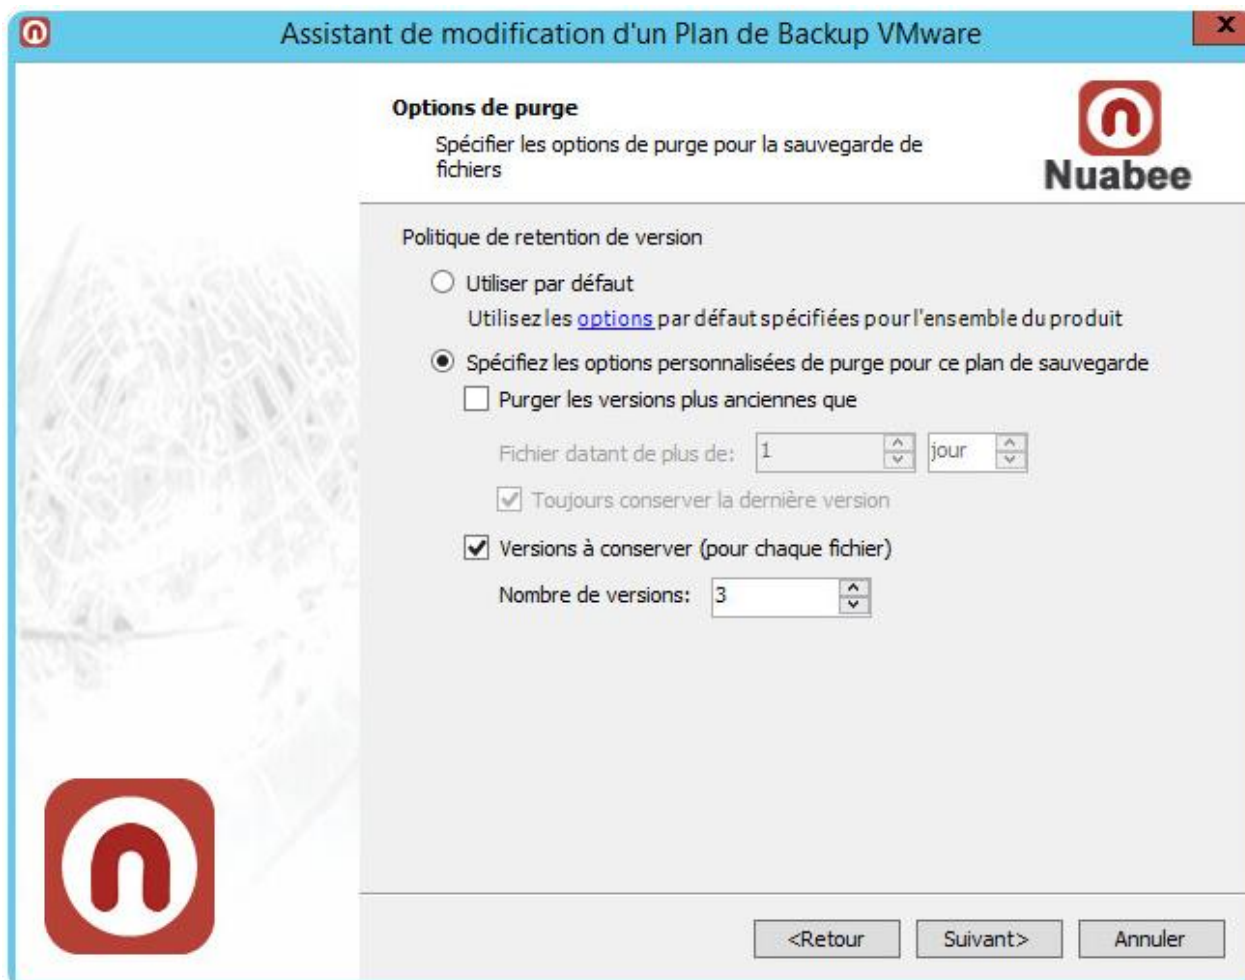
Assistant de modification d'un Plan de Backup VMware

Options de purge
Spécifier les options de purge pour la sauvegarde de fichiers

Nuabee

Politique de retention de version

Utiliser par défaut
Utilisez les options par défaut spécifiées pour l'ensemble du produit

Spécifiez les options personnalisées de purge pour ce plan de sauvegarde

Purger les versions plus anciennes que

Fichier datant de plus de: 1 jour

Toujours conserver la dernière version

Versions à conserver (pour chaque fichier)

Nombre de versions: 3

<Retour Suivant> Annuler